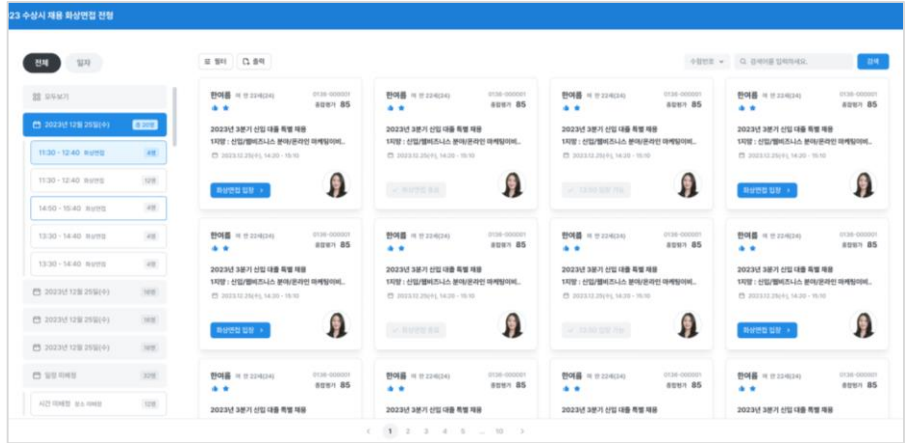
23 수상시 채용 화상면접 전형

전체 | 일자

필터 | 출력

수험번호 | 검색어를 입력하세요. | 검색

전체보기

2023년 12월 25일(수) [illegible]

11:30 - 12:40 화상면접 4명

11:30 - 12:40 화상면접 12명

14:50 - 15:40 화상면접 4명

13:30 - 14:40 화상면접 4명

13:30 - 14:40 화상면접 4명

2023년 12월 25일(수) 16명

2023년 12월 25일(수) 16명

2023년 12월 25일(수) 16명

일정 미배정 22명

시간 미배정 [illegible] 12명

한여름 여 만 22세(24) 0138-000001 종합평가 85

2023년 3분기 신입 대졸 특별 채용

1지망 : 신입/웹비즈니스 분야(온라인 마케팅이비...

2023.12.25(수), 14:20 - 15:10

화상면접 입장

한여름 여 만 22세(24) 0138-000001 종합평가 85

2023년 3분기 신입 대졸 특별 채용

1지망 : 신입/웹비즈니스 분야(온라인 마케팅이비...

2023.12.25(수), 14:20 - 15:10

화상면접 종료

한여름 여 만 22세(24) 0138-000001 종합평가 85

2023년 3분기 신입 대졸 특별 채용

1지망 : 신입/웹비즈니스 분야(온라인 마케팅이비...

2023.12.25(수), 14:20 - 15:10

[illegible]

한여름 여 만 22세(24) 0138-000001 종합평가 85

2023년 3분기 신입 대졸 특별 채용

1지망 : 신입/웹비즈니스 분야(온라인 마케팅이비...

2023.12.25(수), 14:20 - 15:10

화상면접 입장

한여름 여 만 22세(24) 0138-000001 종합평가 85

2023년 3분기 신입 대졸 특별 채용

1지망 : 신입/웹비즈니스 분야(온라인 마케팅이비...

2023.12.25(수), 14:20 - 15:10

화상면접 입장

한여름 여 만 22세(24) 0138-000001 종합평가 85

2023년 3분기 신입 대졸 특별 채용

1지망 : 신입/웹비즈니스 분야(온라인 마케팅이비...

2023.12.25(수), 14:20 - 15:10

화상면접 종료

한여름 여 만 22세(24) 0138-000001 종합평가 85

2023년 3분기 신입 대졸 특별 채용

1지망 : 신입/웹비즈니스 분야(온라인 마케팅이비...

2023.12.25(수), 14:20 - 15:10

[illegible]

한여름 여 만 22세(24) 0138-000001 종합평가 85

2023년 3분기 신입 대졸 특별 채용

1지망 : 신입/웹비즈니스 분야(온라인 마케팅이비...

2023.12.25(수), 14:20 - 15:10

화상면접 입장

한여름 여 만 22세(24) 0138-000001 종합평가 85

2023년 3분기 신입 대졸 특별 채용

한여름 여 만 22세(24) 0138-000001 종합평가 85

2023년 3분기 신입 대졸 특별 채용

한여름 여 만 22세(24) 0138-000001 종합평가 85

2023년 3분기 신입 대졸 특별 채용

한여름 여 만 22세(24) 0138-000001 종합평가 85

2023년 3분기 신입 대졸 특별 채용

< 1 2 3 4 5 ... 10 >